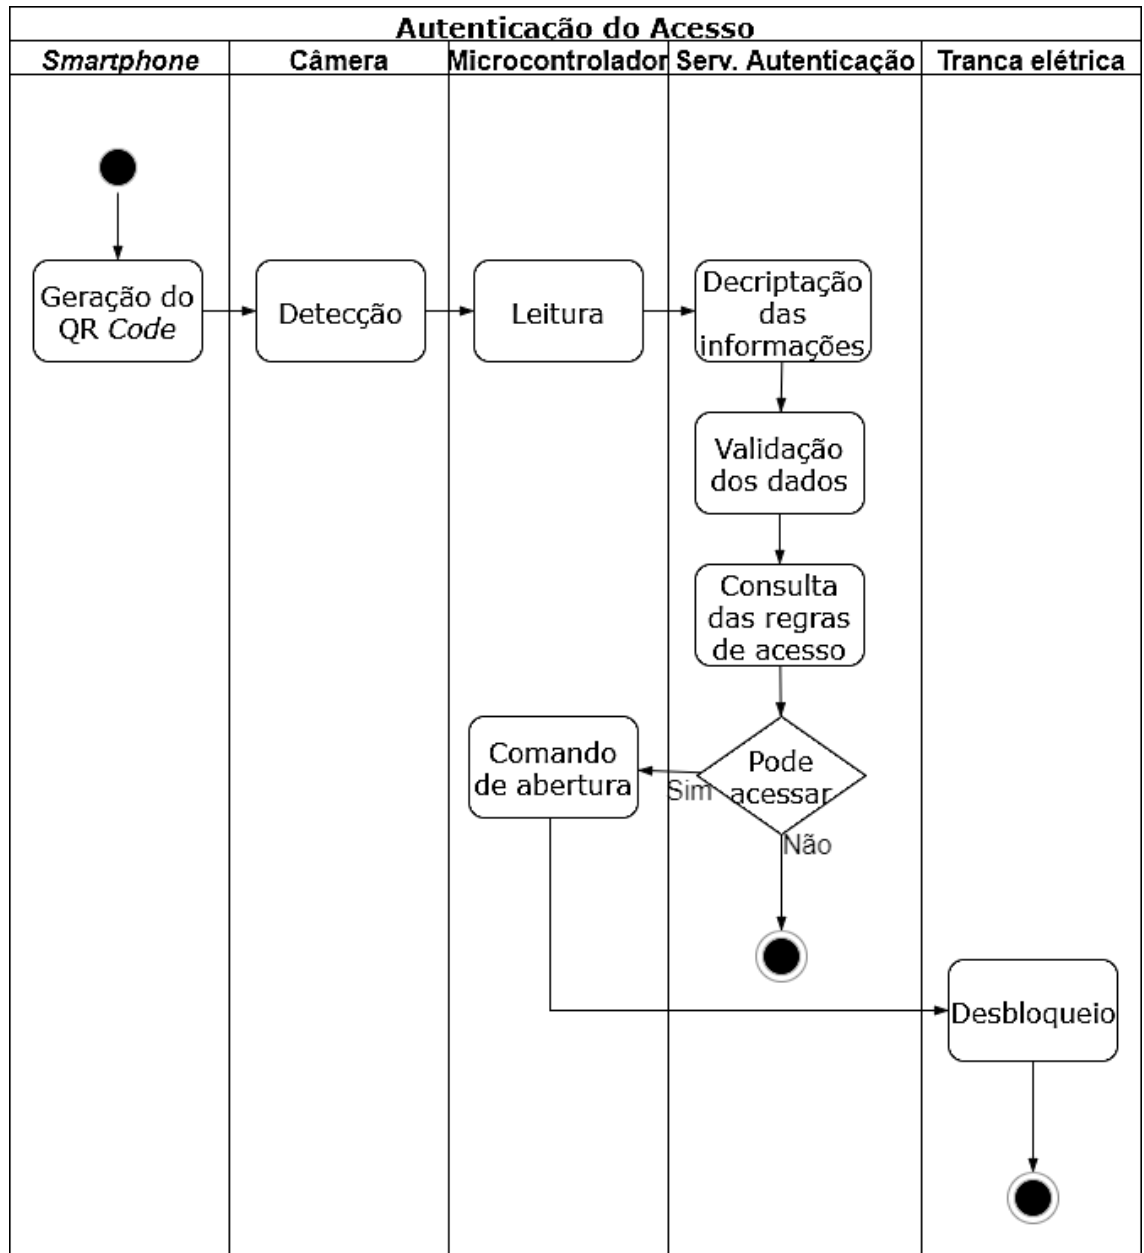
Autenticação do Acesso

| Smartphone | Câmera | Microcontrolador | Serv. Autenticação | Tranca elétrica |
|---|---|---|---|---|

Geração do QR Code

Detecção

Leitura

Decriptação das informações

Validação dos dados

Consulta das regras de acesso

Pode acessar

Sim

Não

Comando de abertura

Desbloqueio